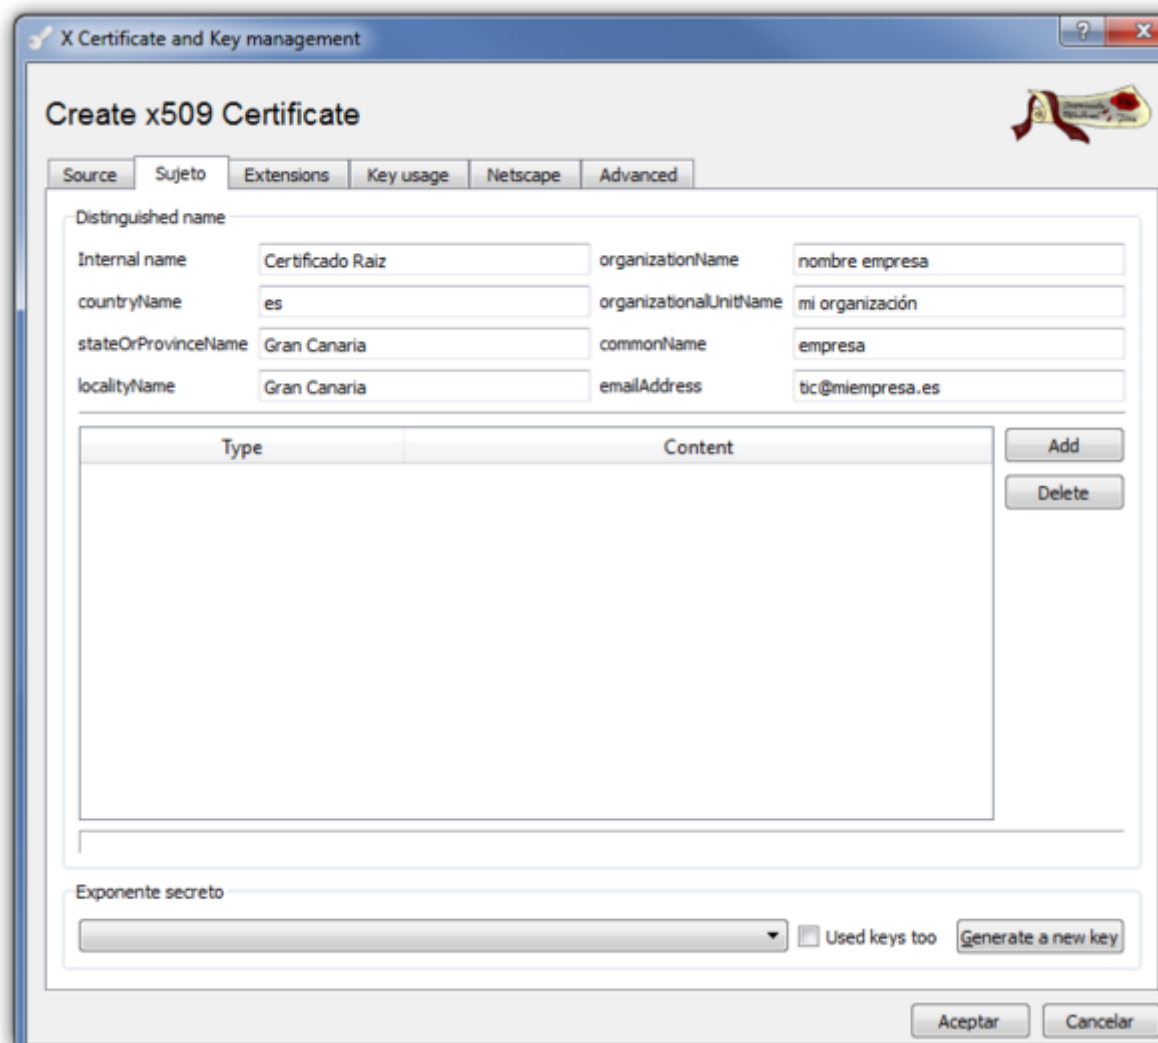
X Certificate and Key management

?

x

Create x509 Certificate

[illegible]

Source | Sujeto | Extensions | Key usage | Netscape | Advanced

Distinguished name

Internal name: Certificado Raiz
organizationName: nombre empresa
countryName: es
organizationalUnitName: mi organización
stateOrProvinceName: Gran Canaria
commonName: empresa
localityName: Gran Canaria
emailAddress: tic@miempresa.es

| Type | Content |
|---|---|

Add

Delete

Exponente secreto

Used keys too

Generate a new key

Aceptar

Cancelar